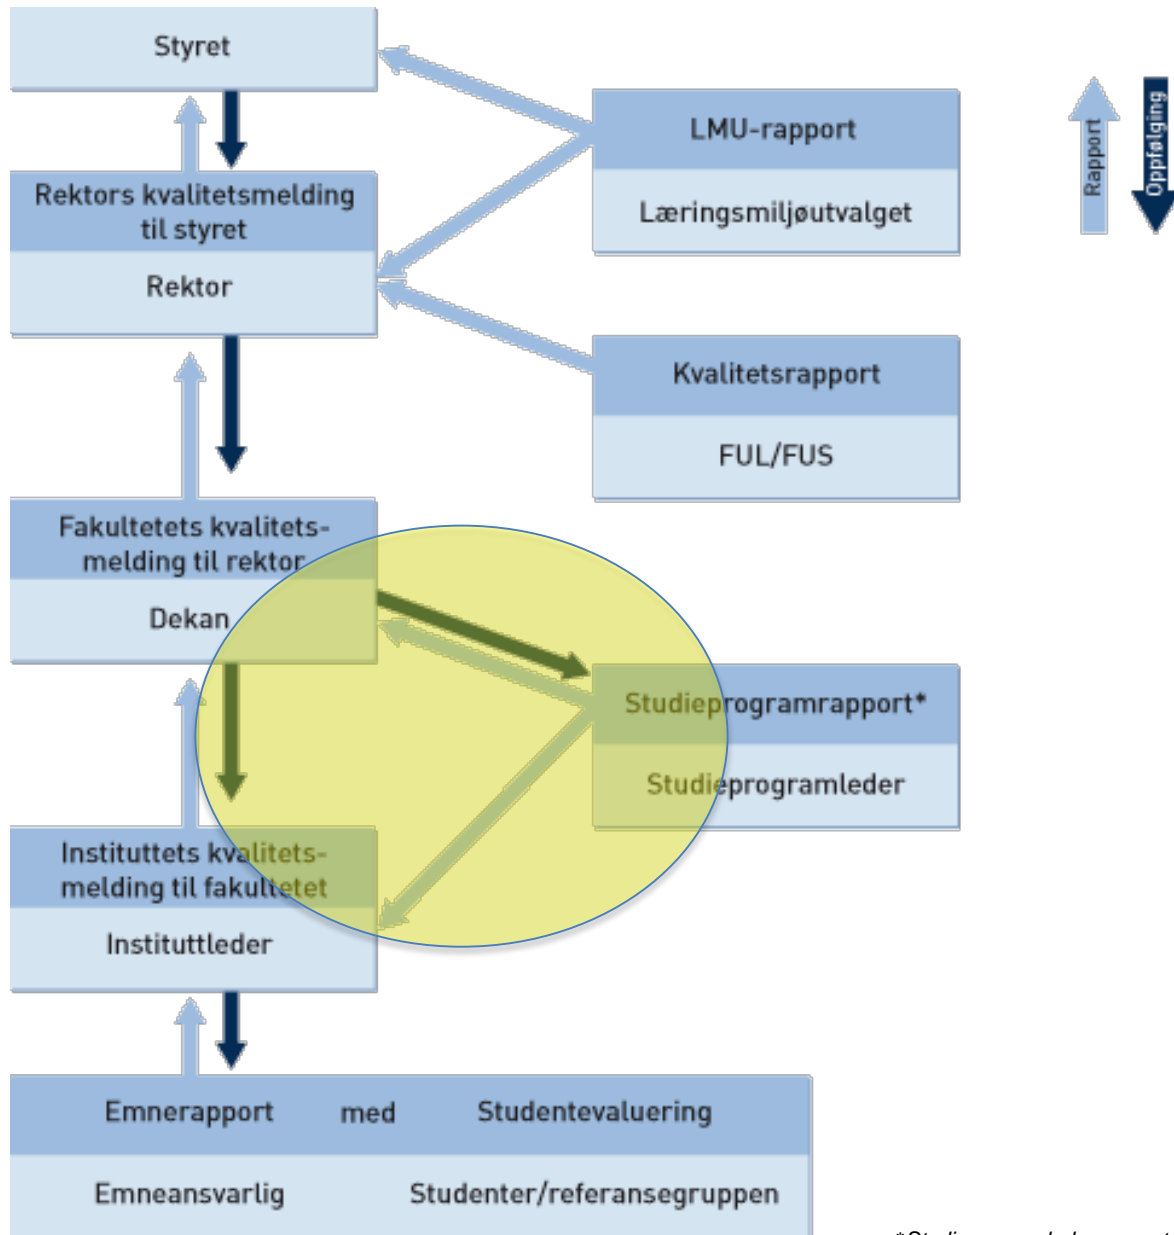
Styret

LMU-rapport

Læringsmiljøutvalget

Rapport

Oppfølging

Rektors kvalitetsmelding til styret

Rektor

Kvalitetsrapport

FUL/FUS

Fakultetets kvalitetsmelding til rektor

Dekan

Studieprogramrapport*

Studieprogramleder

Instituttets kvalitetsmelding til fakultetet

Instituttleder

Emnerapport med Studentevaluering

Emneansvarlig Studenter/referansegruppen

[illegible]